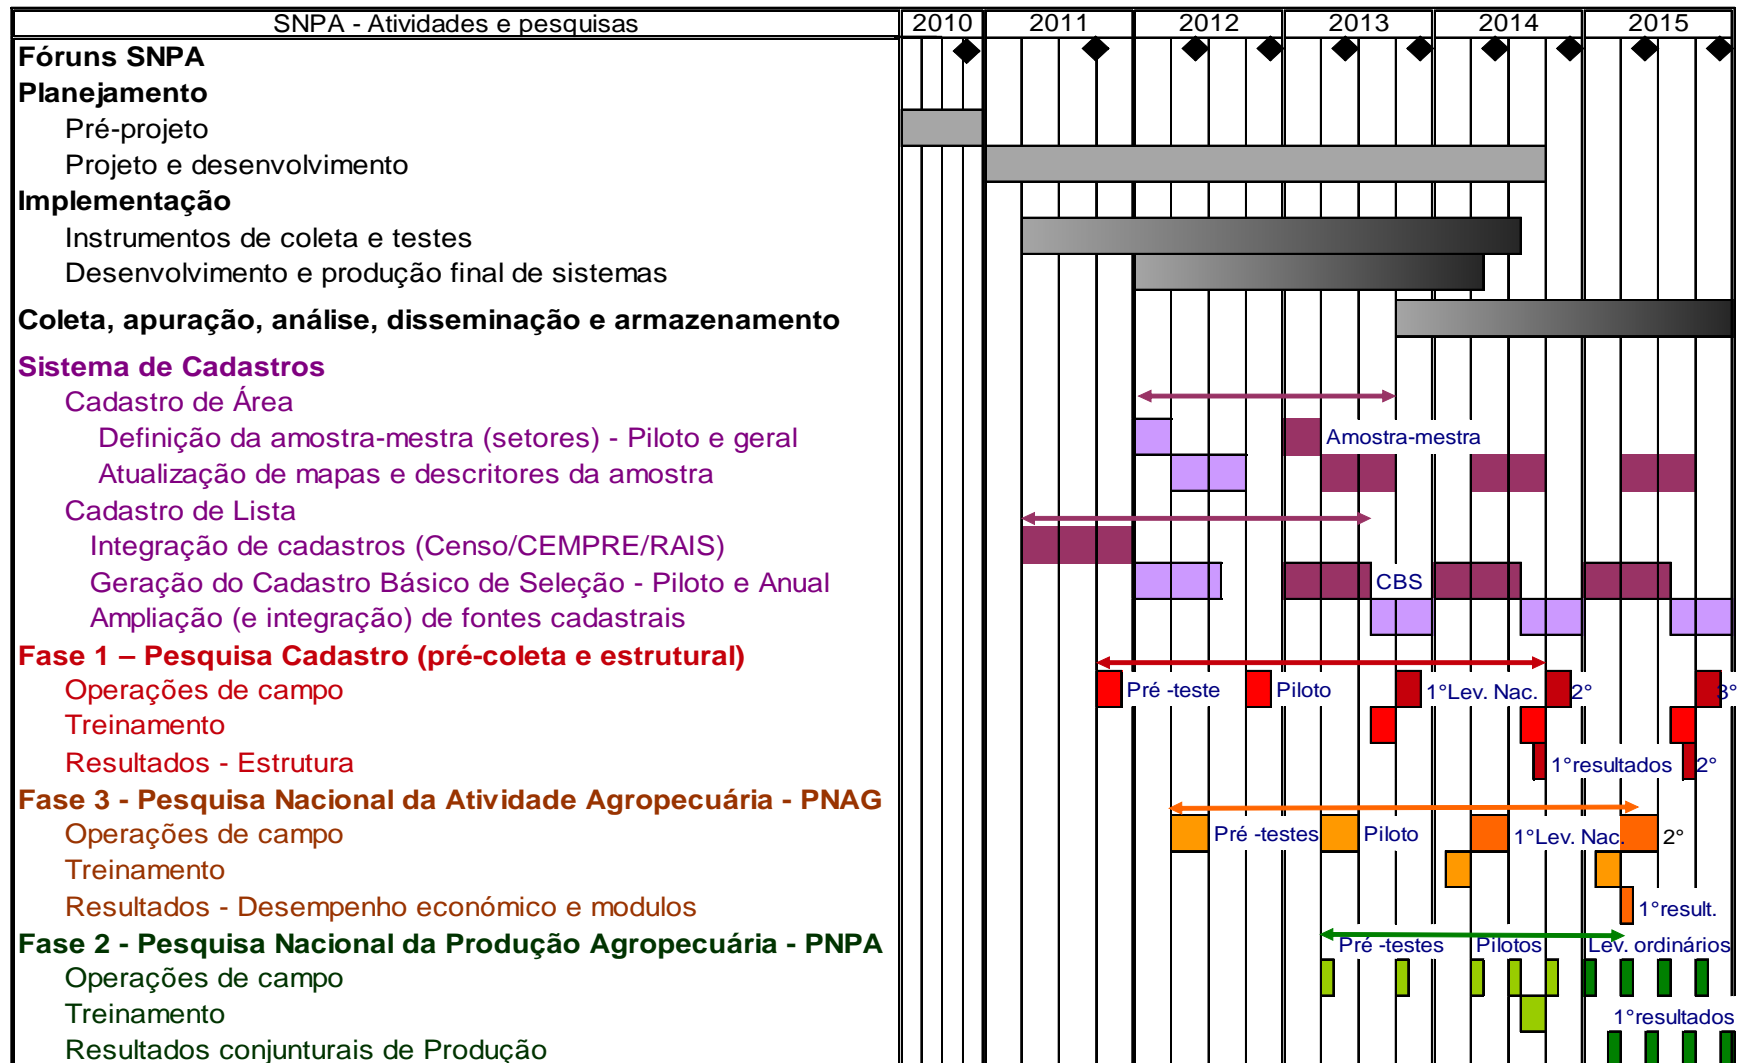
| SNPA - Atividades e pesquisas | 2010 | 2011 | 2012 | 2013 | 2014 | 2015 |
|---|---|---|---|---|---|---|

Fóruns SNPA
Planejamento
Pré-projeto
Projeto e desenvolvimento
Implementação
Instrumentos de coleta e testes
Desenvolvimento e produção final de sistemas
Coleta, apuração, análise, disseminação e armazenamento
Sistema de Cadastros
Cadastro de Área
Definição da amostra-mestra (setores) - Piloto e geral
Atualização de mapas e descritores da amostra
Cadastro de Lista
Integração de cadastros (Censo/CEMPRE/RAIS)
Geração do Cadastro Básico de Seleção - Piloto e Anual
Ampliação (e integração) de fontes cadastrais
Fase 1 – Pesquisa Cadastro (pré-coleta e estrutural)
Operações de campo
Treinamento
Resultados - Estrutura
Fase 3 - Pesquisa Nacional da Atividade Agropecuária - PNAG
Operações de campo
Treinamento
Resultados - Desempenho econômico e modulos
Fase 2 - Pesquisa Nacional da Produção Agropecuária - PNPA
Operações de campo
Treinamento
Resultados conjunturais de Produção

Amostra-mestra
CBS
Pré -teste
Piloto
1°Lev. Nac.
2°
3°
1°resultados
2°
Pré -testes
Piloto
1°Lev. Nac
2°
1°result.
Pré -testes
Pilotos
Lev. ordinários
1°resultados